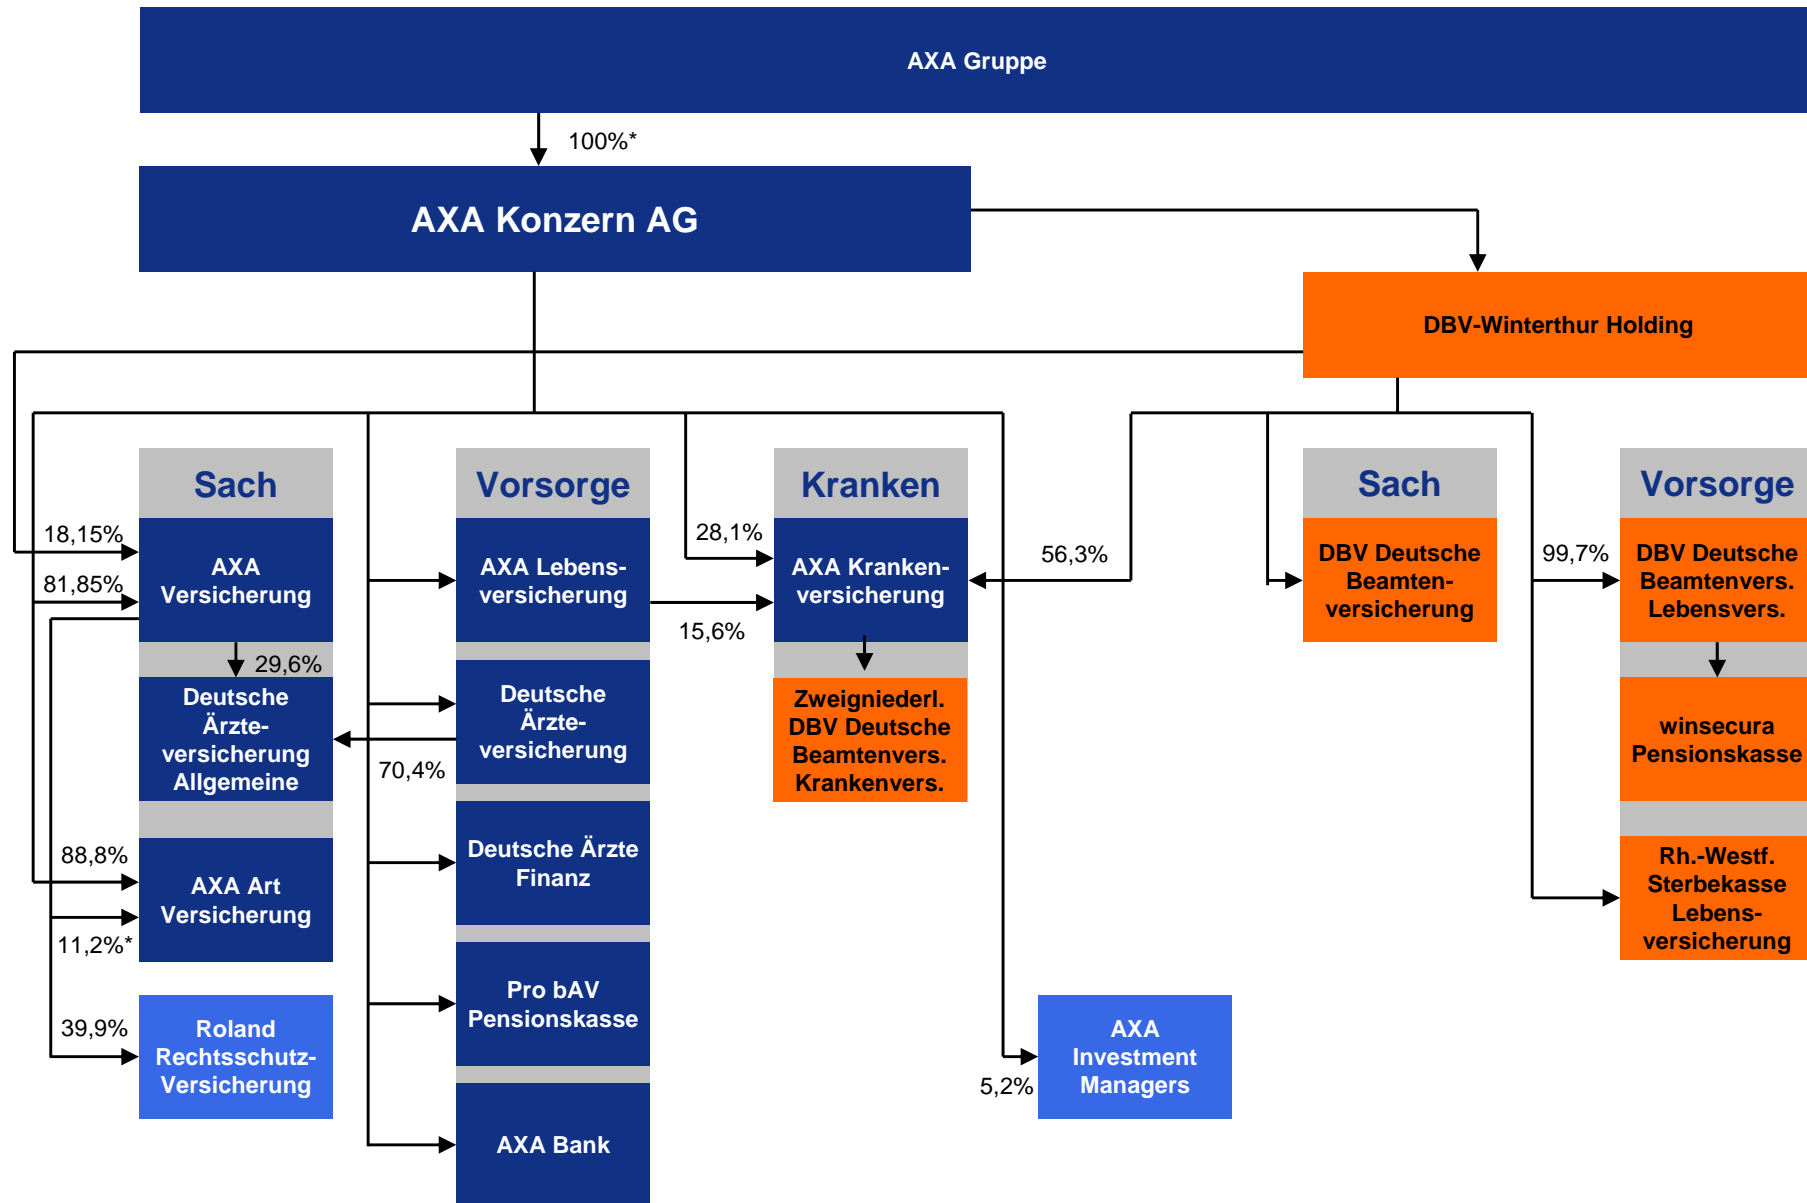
AXA Gruppe

100%*

AXA Konzern AG

DBV-Winterthur Holding

Sach

18,15%

81,85%

AXA Versicherung

29,6%

Deutsche Ärzteversicherung Allgemeine

88,8%

AXA Art Versicherung

11,2%*

39,9%

Roland Rechtsschutz-Versicherung

Vorsorge

AXA Lebensversicherung

Deutsche Ärzteversicherung

70,4%

Deutsche Ärzte Finanz

Pro bAV Pensionskasse

AXA Bank

Kranken

28,1%

AXA Krankenversicherung

15,6%

Zweigniederl. DBV Deutsche Beamtenvers. Krankenvers.

56,3%

5,2%

AXA Investment Managers

Sach

DBV Deutsche Beamtenversicherung

Vorsorge

99,7%

DBV Deutsche Beamtenvers. Lebensvers.

winsecura Pensionskasse

Rh.-Westf. Sterbekasse Lebensversicherung